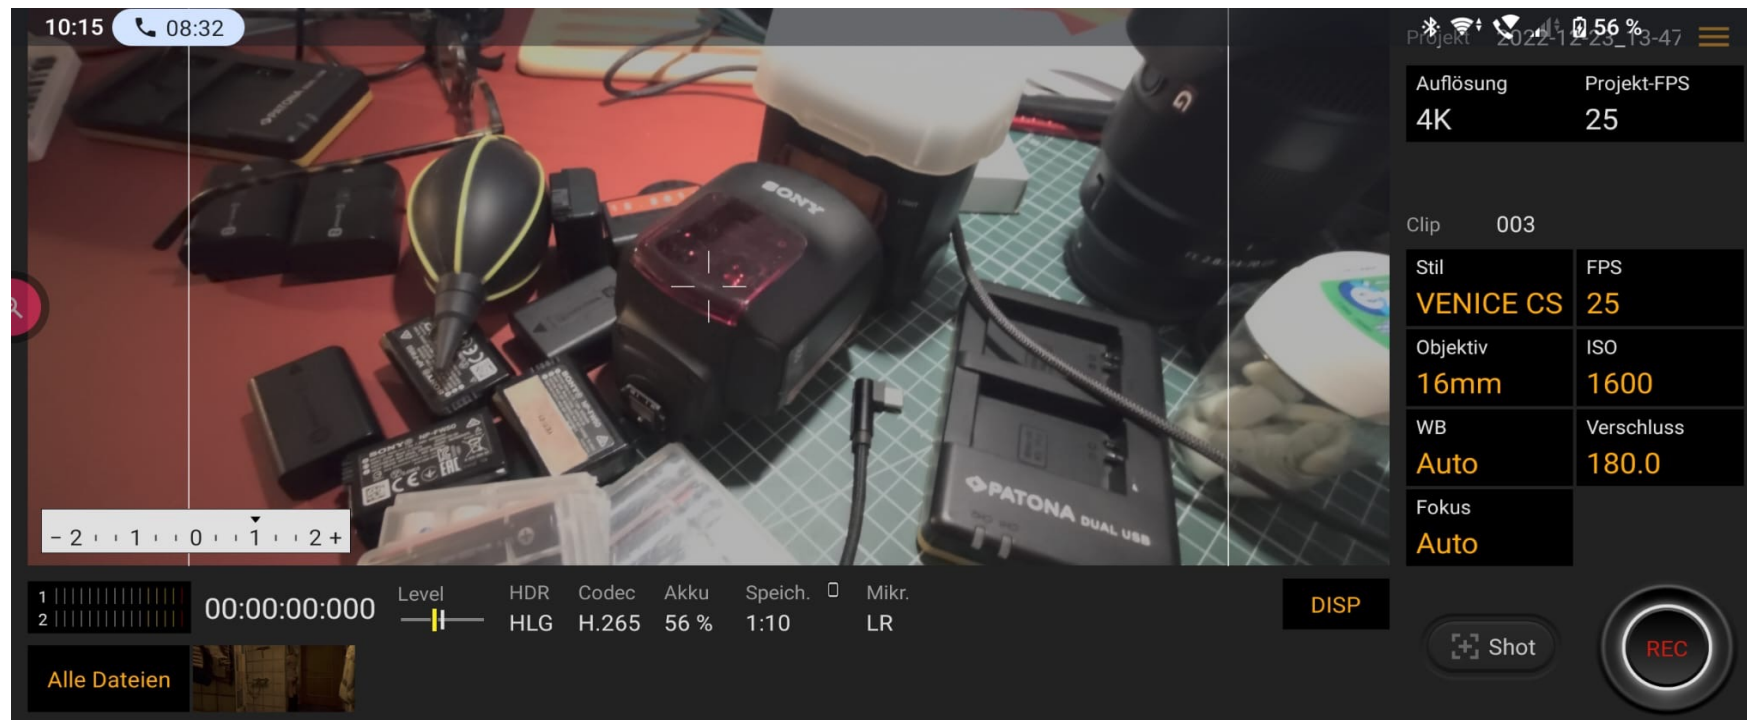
10:15 08:32

56 %

Projekt 2022-12-23_13-47

Auflösung
4K

Projekt-FPS
25

Clip 003

Stil
VENICE CS

FPS
25

Objektiv
16mm

ISO
1600

WB
Auto

Verschluss
180.0

Fokus
Auto

SONY

PATONA DUAL USB

- 2 1 0 1 2 +

1
2

00:00:00:000

Level

HDR
HLG

Codec
H.265

Akku
56 %

Speich.
1:10

Mikr.
LR

DISP

Shot

REC

Alle Dateien